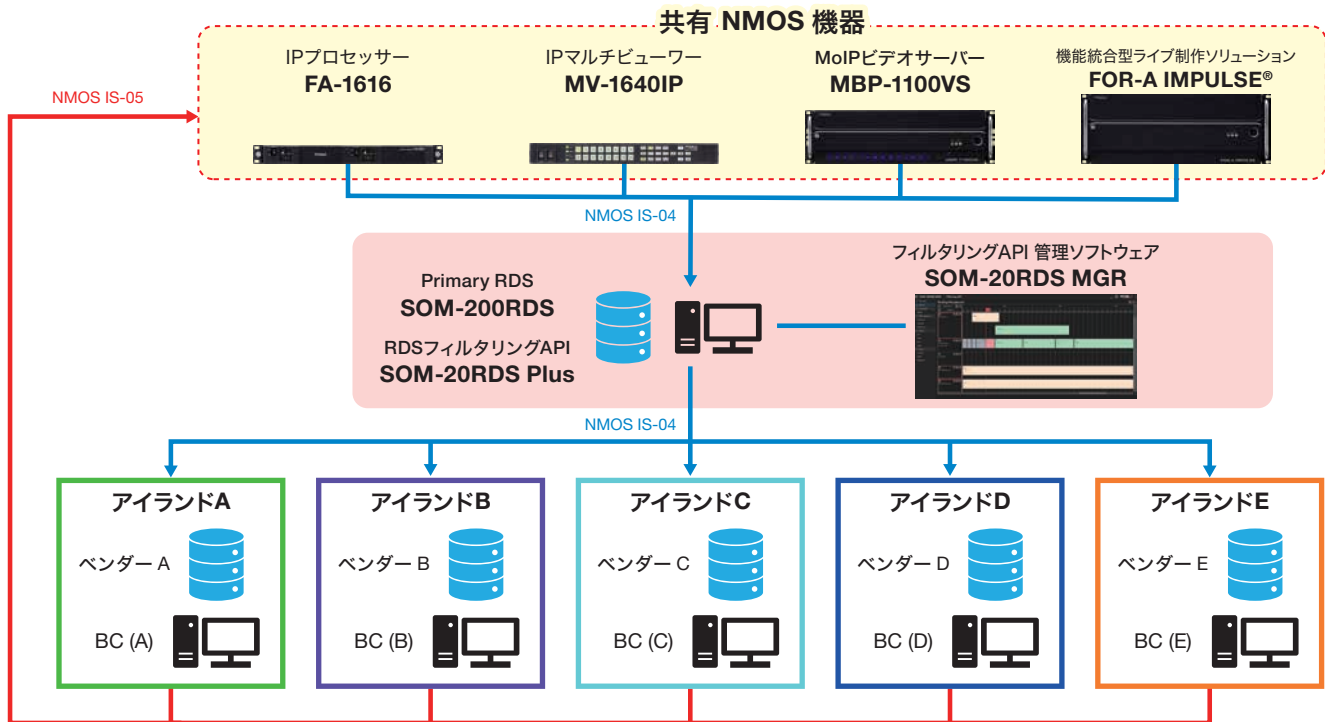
共有 NMOS 機器

NMOS IS-05

IPプロセッサー
FA-1616

IPマルチビューワー
MV-1640IP

MoIPビデオサーバー
MBP-1100VS

機能統合型ライブ制作ソリューション
FOR-A IMPULSE®

NMOS IS-04

Primary RDS
SOM-200RDS

RDSフィルタリングAPI
SOM-20RDS Plus

フィルタリングAPI 管理ソフトウェア
SOM-20RDS MGR

NMOS IS-04

アイランドA
ベンダー A
BC (A)

アイランドB
ベンダー B
BC (B)

アイランドC
ベンダー C
BC (C)

アイランドD
ベンダー D
BC (D)

アイランドE
ベンダー E
BC (E)